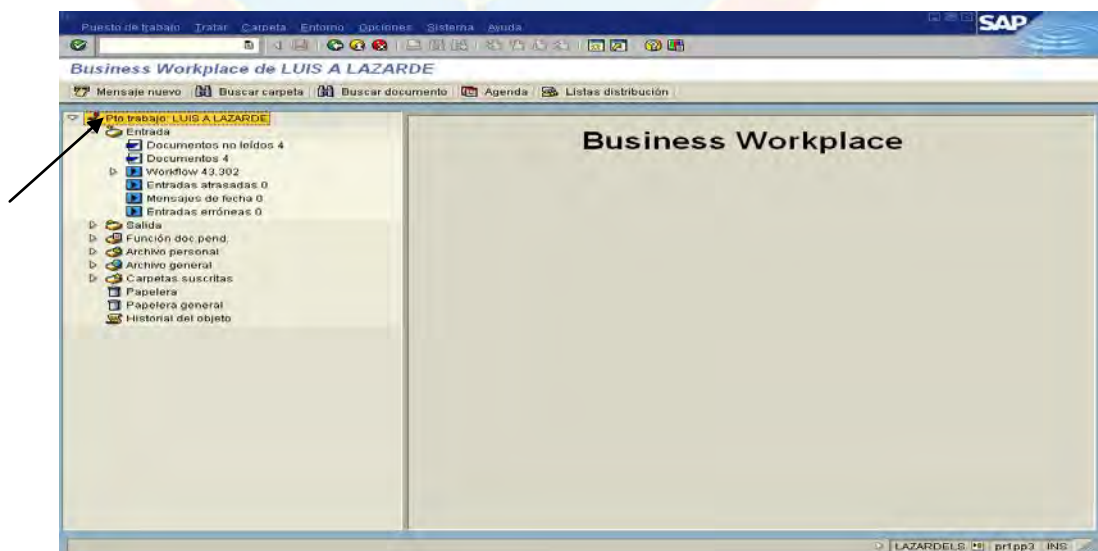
Puesto de trabajo Tratar Carpeta Entorno Opciones Sistema Ayuda

SAP

Business Workplace de LUIS A LAZARDE

Mensaje nuevo | Buscar carpeta | Buscar documento | Agenda | Listas distribución

Pto.trabajo: LUIS A LAZARDE
Entrada
Documentos no leídos 4
Documentos 4
Workflow 43.302
Entradas atrasadas 0
Mensajes de fecha 0
Entradas erróneas 0
Salida
Función doc.pend.
Archivo personal
Archivo general
Carpetas suscritas
Papelera
Papelera general
Historial del objeto

Business Workplace

LAZARDELS | prfpp3 | INS